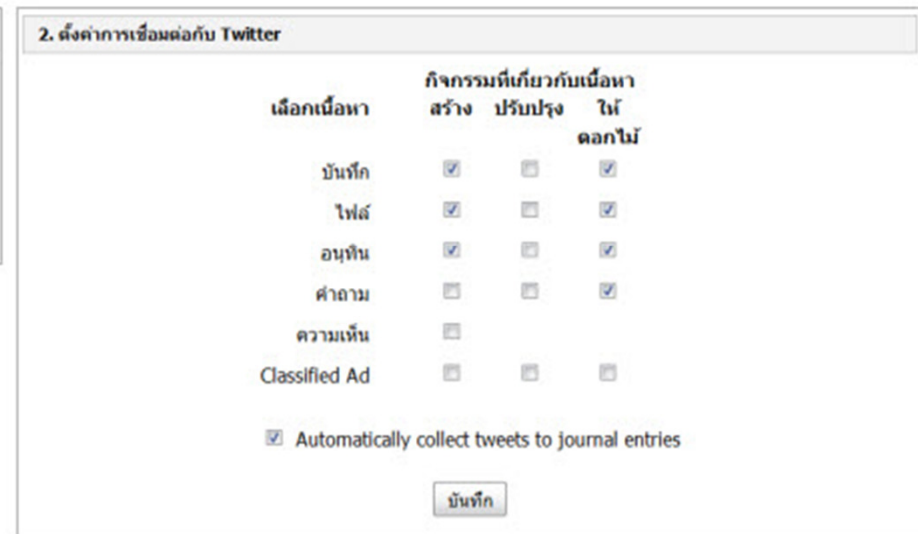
2. ตั้งค่าการเชื่อมต่อกับ Twitter

| เลือกเนื้อหา | กิจกรรมที่เกี่ยวกับเนื้อหา สร้าง | ปรับปรุง | ให้ดอกไม้ |
|---|---|---|---|
| บันทึก | ☑ | ☐ | ☑ |
| ไฟล์ | ☑ | ☐ | ☑ |
| อนุทิน | ☑ | ☐ | ☑ |
| คำถาม | ☐ | ☐ | ☑ |
| ความเห็น | ☐ | | |
| Classified Ad | ☐ | ☐ | ☐ |

☑ Automatically collect tweets to journal entries

บันทึก